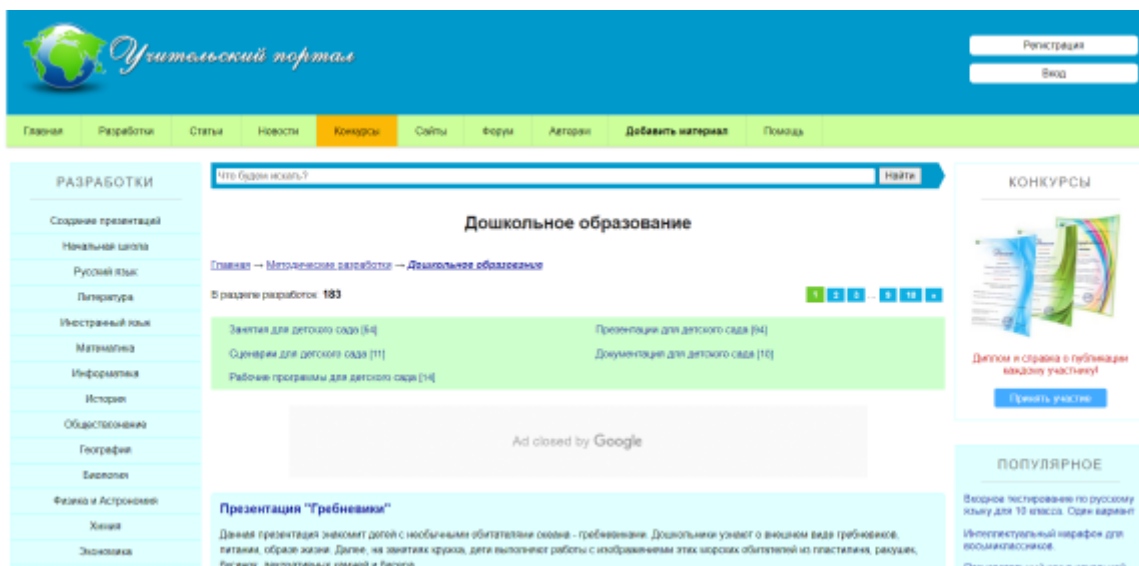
Учительский портал

Регистрация
Вход

Главная | Разработки | Статьи | Новости | Конкурсы | Сайты | Форум | Авторам | Добавить материал | Помощь

РАЗРАБОТКИ

Создание презентаций
Начальная школа
Русский язык
Литература
Иностранный язык
Математика
Информатика
История
Обществознание
География
Биология
Физика и Астрономия
Химия
Экономика

Что будем искать?
Найти

Дошкольное образование

Главная → Методические разработки → Дошкольное образование

В разделе разработок: 183

1 2 3 ... 9 10 »

Занятия для детского сада [64]
Презентации для детского сада [94]
Сценарии для детского сада [11]
Документация для детского сада [10]
Рабочие программы для детского сада [14]

Ad closed by Google

Презентация "Гребневики"

Данная презентация знакомит детей с необычными обитателями океана - гребневиками. Дошкольники узнают о внешнем виде гребневиков, питании, образе жизни. Далее, на занятиях кружка, дети выполняют работы с изображением этих морских обитателей из пластилина, ракушек, бисера, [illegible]

КОНКУРСЫ

Диплом и справка о публикации каждому участнику!

Принять участие

ПОПУЛЯРНОЕ

Входное тестирование по русскому языку для 10 класса. Один вариант

Интеллектуальный марафон для восьмиклассников.

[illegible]